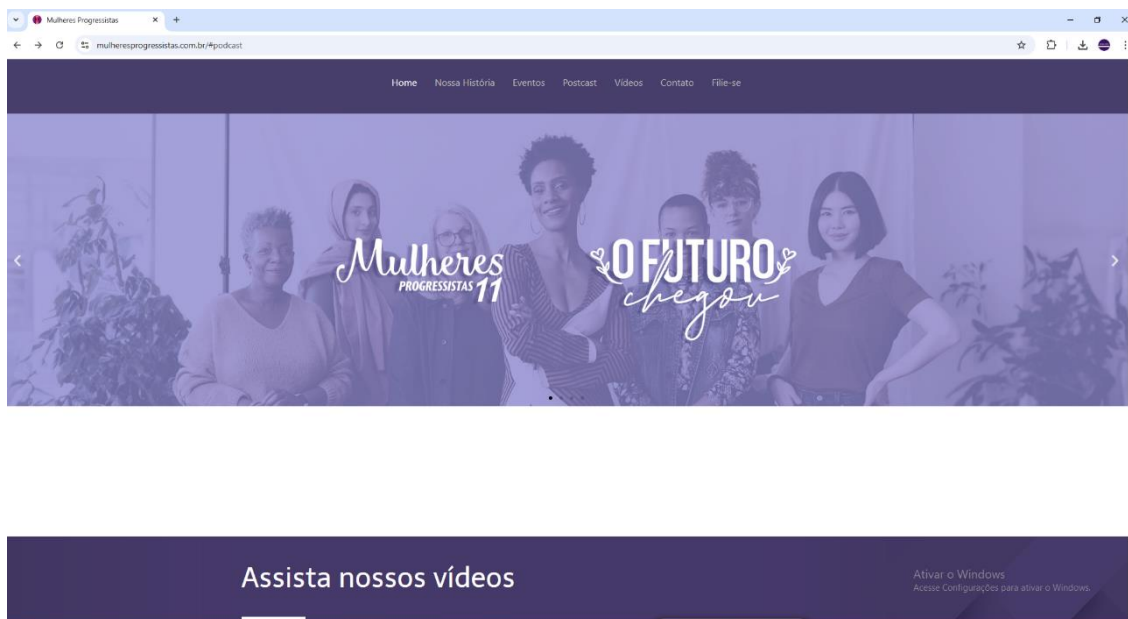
Mulheres Progressistas

mulheresprogressistas.com.br/#podcast

Home Nossa História Eventos Postcast Vídeos Contato Filie-se

Mulheres PROGRESSISTAS 11

O FUTURO chegou

Assista nossos vídeos

Ativar o Windows
Acesse Configurações para ativar o Windows.